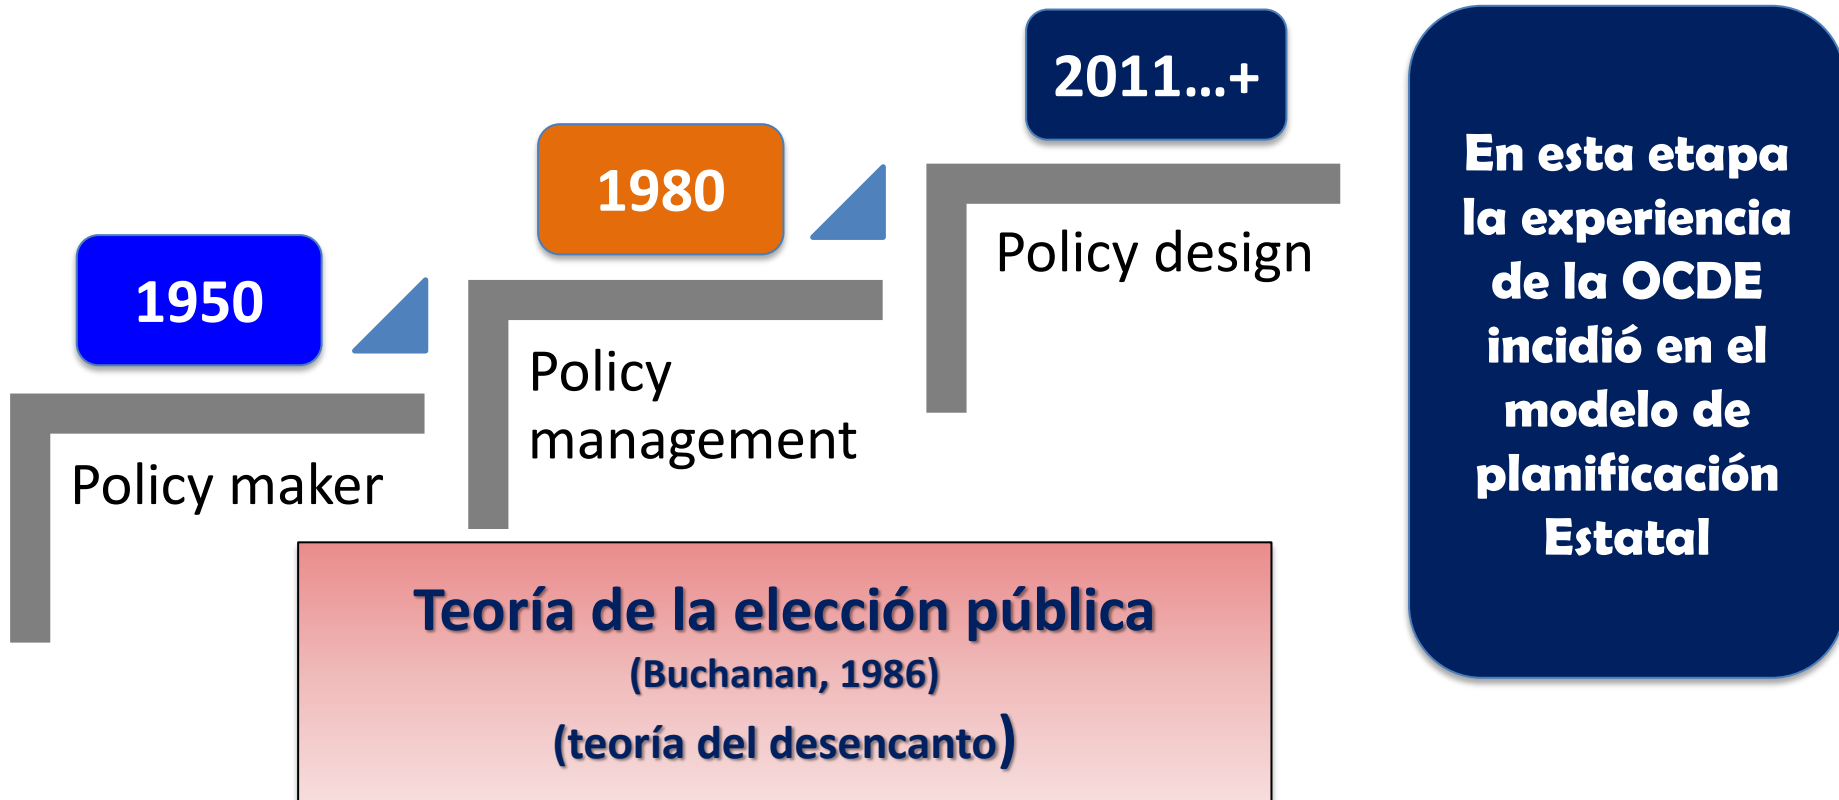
2011…+

1980

1950

Policy design

Policy management

Policy maker

En esta etapa la experiencia de la OCDE incidió en el modelo de planificación Estatal

Teoría de la elección pública
(Buchanan, 1986)
(teoría del desencanto)